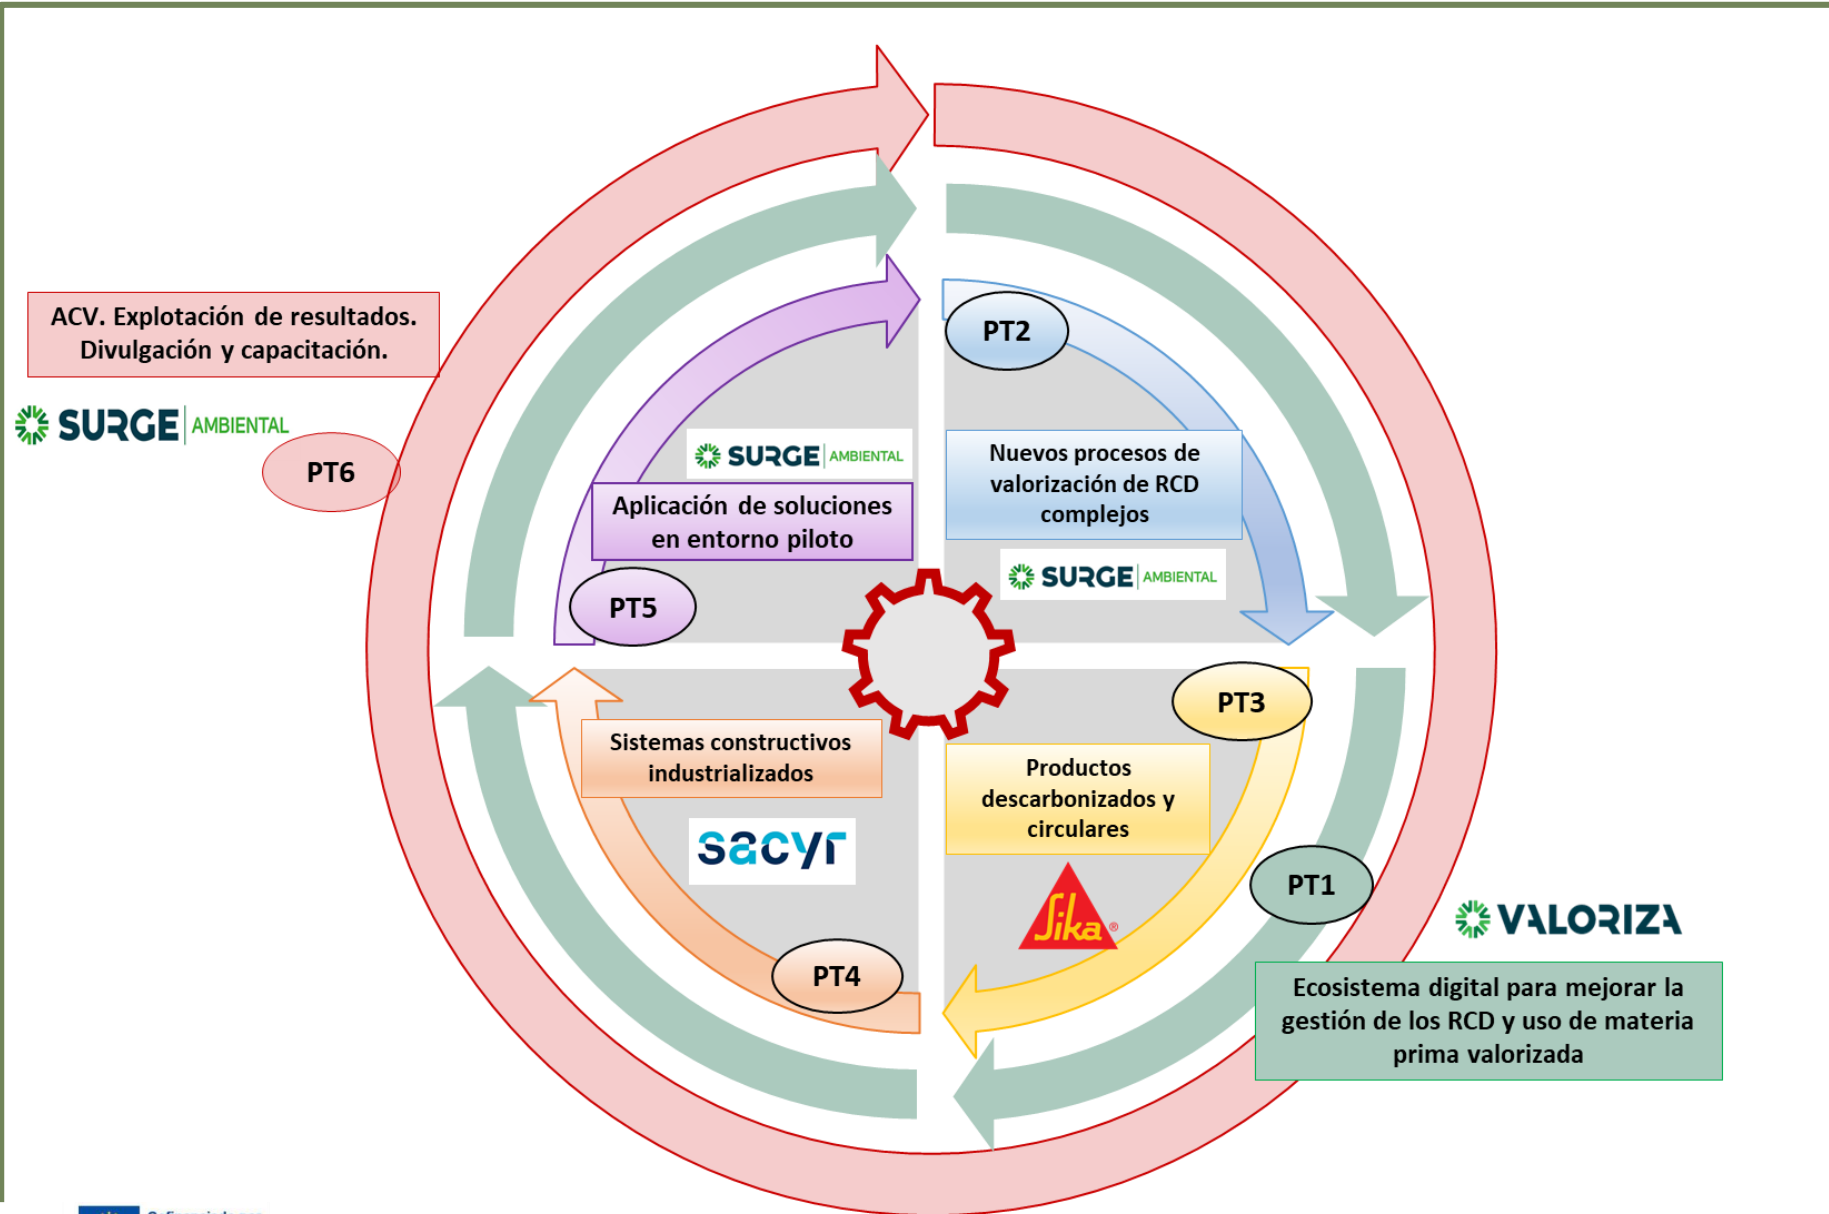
ACV. Explotación de resultados. Divulgación y capacitación.

SURGE AMBIENTAL

PT6

SURGE AMBIENTAL

Aplicación de soluciones en entorno piloto

PT5

PT2

Nuevos procesos de valorización de RCD complejos

SURGE AMBIENTAL

PT3

Sistemas constructivos industrializados

sacyr

Productos descarbonizados y circulares

Sika

PT4

PT1

VALORIZA

Ecosistema digital para mejorar la gestión de los RCD y uso de materia prima valorizada

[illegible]